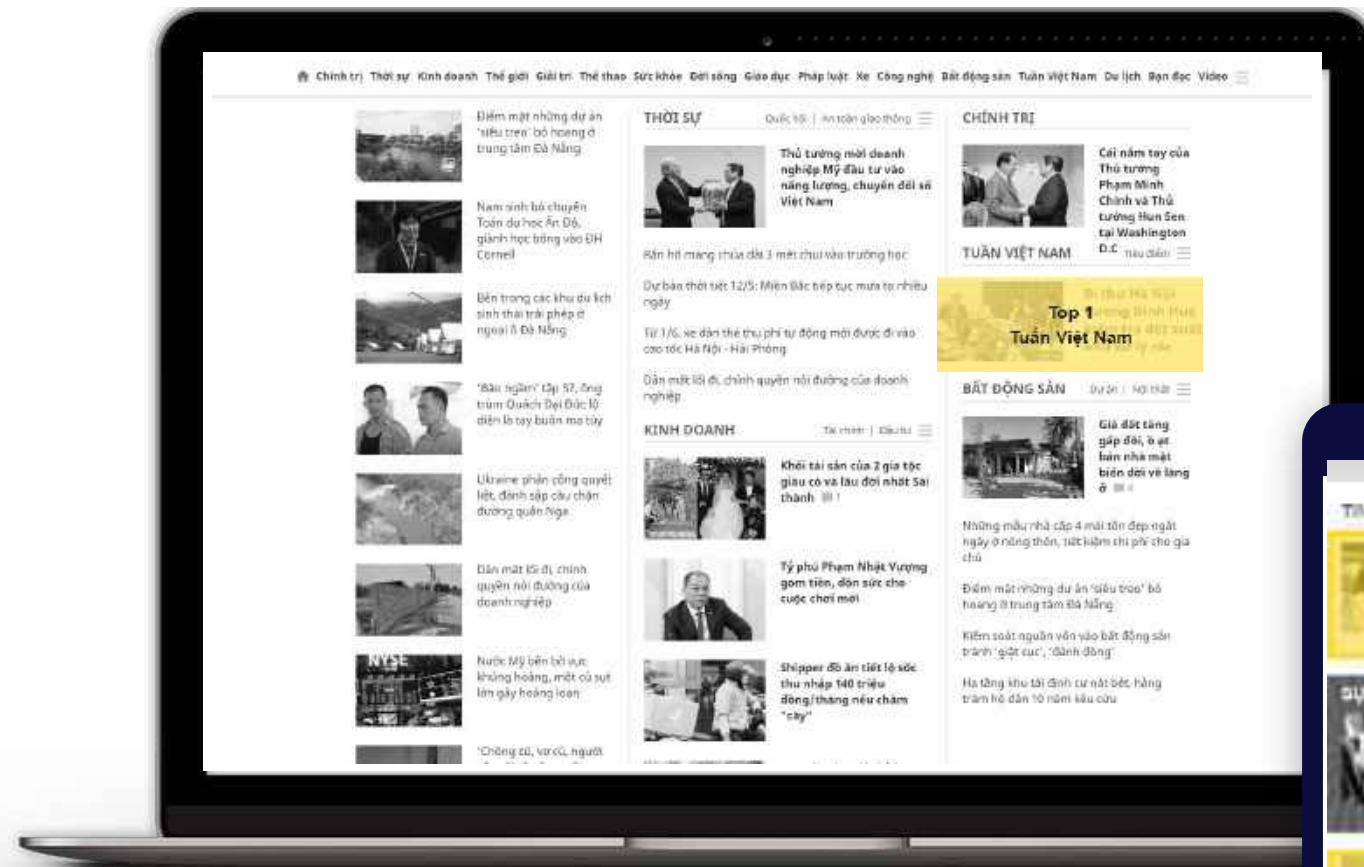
Chính trị Thời sự Kinh doanh Thế giới Giải trí Thể thao Sức khỏe Đời sống Giáo dục Pháp luật Xe Công nghệ Bất động sản Tuần Việt Nam Du lịch Bạn đọc Video

Điểm mặt những dự án 'siêu trên' bỏ hoang ở trung tâm Đà Nẵng

Nam sinh bỏ chuyên Toán du học Ấn Độ, giành học bổng vào ĐH Cornell

Bên trong các khu du lịch sinh thái trái phép ở ngoại ô Đà Nẵng

'Bầu ngậm' tập 57, ông trùm Quách Đại Đức lộ diện là tay buôn ma túy

Ukraine phản công quyết liệt, đánh sập cầu chặn đường quân Nga

Dân mất lối đi, chính quyền nói đường của doanh nghiệp

Nước Mỹ bên bờ vực khủng hoảng, một cú sụt làm gây hoảng loạn

'Chồng cũ, vợ cũ, người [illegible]

THỜI SỰ Quốc hội | An toàn giao thông

Thủ tướng mời doanh nghiệp Mỹ đầu tư vào năng lượng, chuyển đổi số Việt Nam

Rắn hổ mang chúa dài 3 mét chui vào trường học

Dự báo thời tiết 12/5: Miền Bắc tiếp tục mưa to nhiều ngày

Từ 1/6, xe dán thẻ thu phí tự động mới được đi vào cao tốc Hà Nội - Hải Phòng

Dân mất lối đi, chính quyền nói đường của doanh nghiệp

KINH DOANH Tài chính | Đầu tư

Khối tài sản của 2 gia tộc giàu có và lâu đời nhất Sài thành

Tỷ phú Phạm Nhật Vượng gom tiền, dồn sức cho cuộc chơi mới

Shipper đồ ăn tiết lộ sốc thu nhập 140 triệu đồng/tháng nếu chăm "cày"

CHÍNH TRỊ

Cái nắm tay của Thủ tướng Phạm Minh Chính và Thủ tướng Hun Sen tại Washington D.C

TUẦN VIỆT NAM Tiêu điểm

Top 1
Tuần Việt Nam

BẤT ĐỘNG SẢN Dự án | Nội thất

Giá đất tăng gấp đôi, ô ạt bán nhà mặt biển dời về làng ở

Những mẫu nhà cấp 4 mái tôn đẹp ngất ngây ở nông thôn, tiết kiệm chi phí cho gia chủ

Điểm mặt những dự án 'siêu trọo' bỏ hoang ở trung tâm Đà Nẵng

Kiểm soát nguồn vốn vào bất động sản tránh 'giật cục', 'đánh đồng'

Hạ tầng khu tái định cư nát bét, hàng trăm hộ dân 10 năm kêu cứu